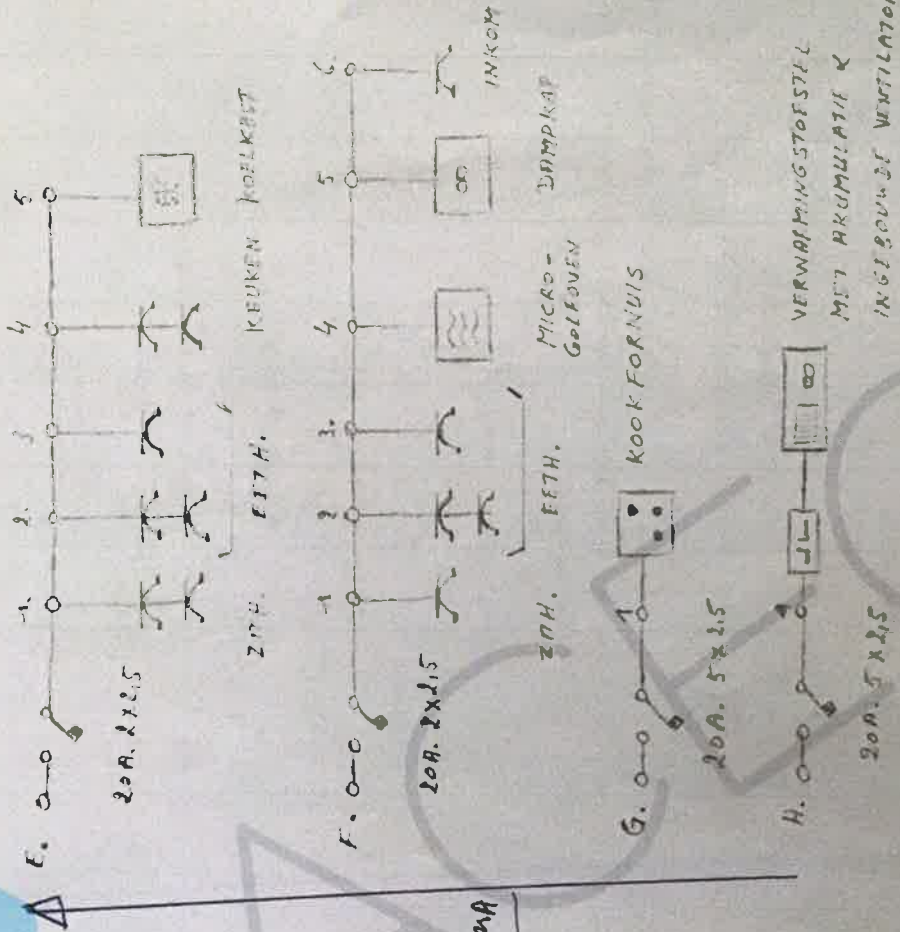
E.

1 2 3 4 5

20A. 2x2,5

ZITH. EETH. KEUKEN KOELKAST

F.

1 2 3 4 5 6

20A. 2x2,5

ZITH. EETH. MICRO-GOLFOVEN DAMPKAP INKOM

G.

1

20A. 5x2,5

KOOKFORNUIS

H.

1

20A. 5x2,5

VERWARMINGSTOESTEL MET AKUMULATIE & INGEBOUWDE VENTILATOR